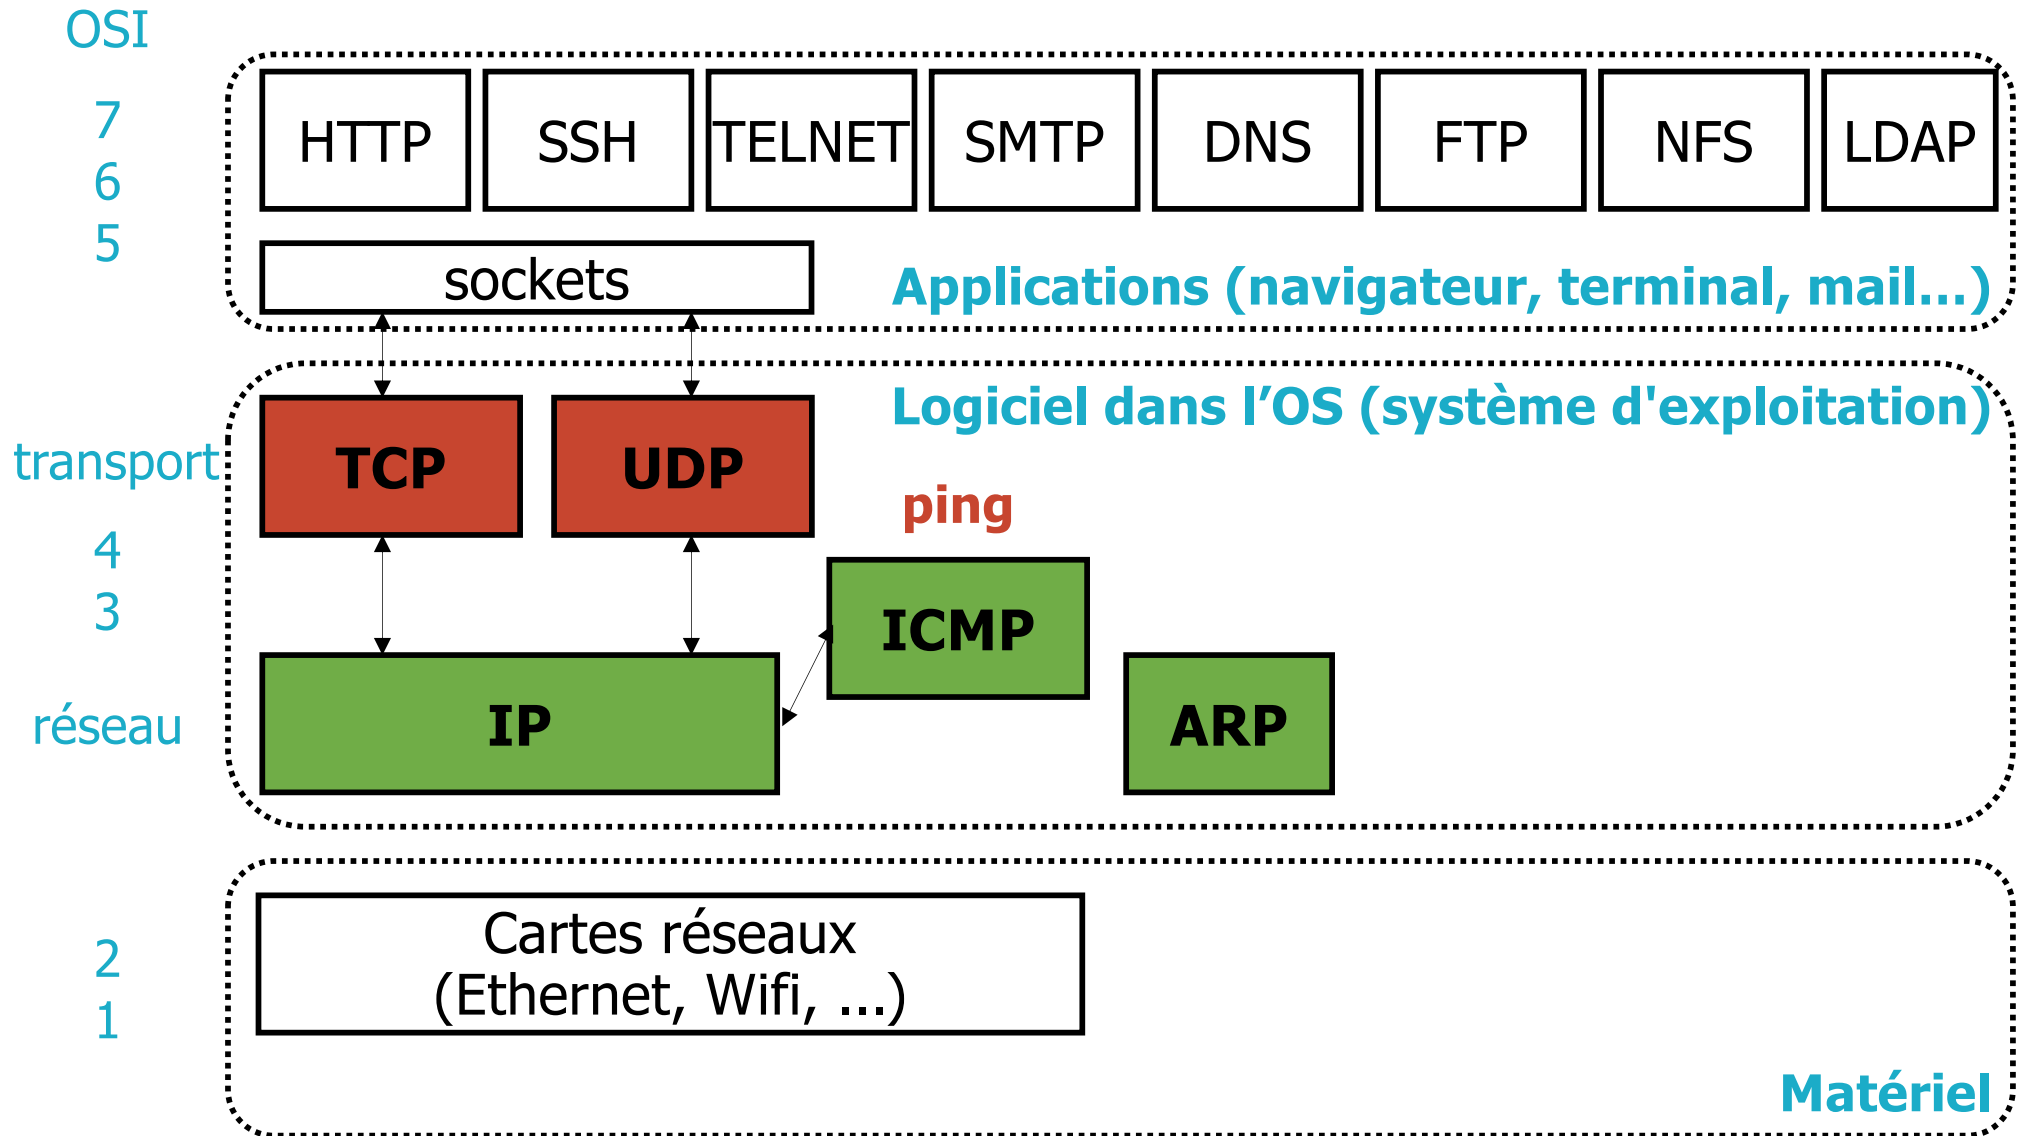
OSI

7
6
5

HTTP
SSH
TELNET
SMTP
DNS
FTP
NFS
LDAP

sockets

Applications (navigateur, terminal, mail...)

Logiciel dans l’OS (système d'exploitation)

transport

TCP
UDP

ping

4
3

ICMP

réseau

IP

ARP

2
1

Cartes réseaux
(Ethernet, Wifi, ...)

Matériel